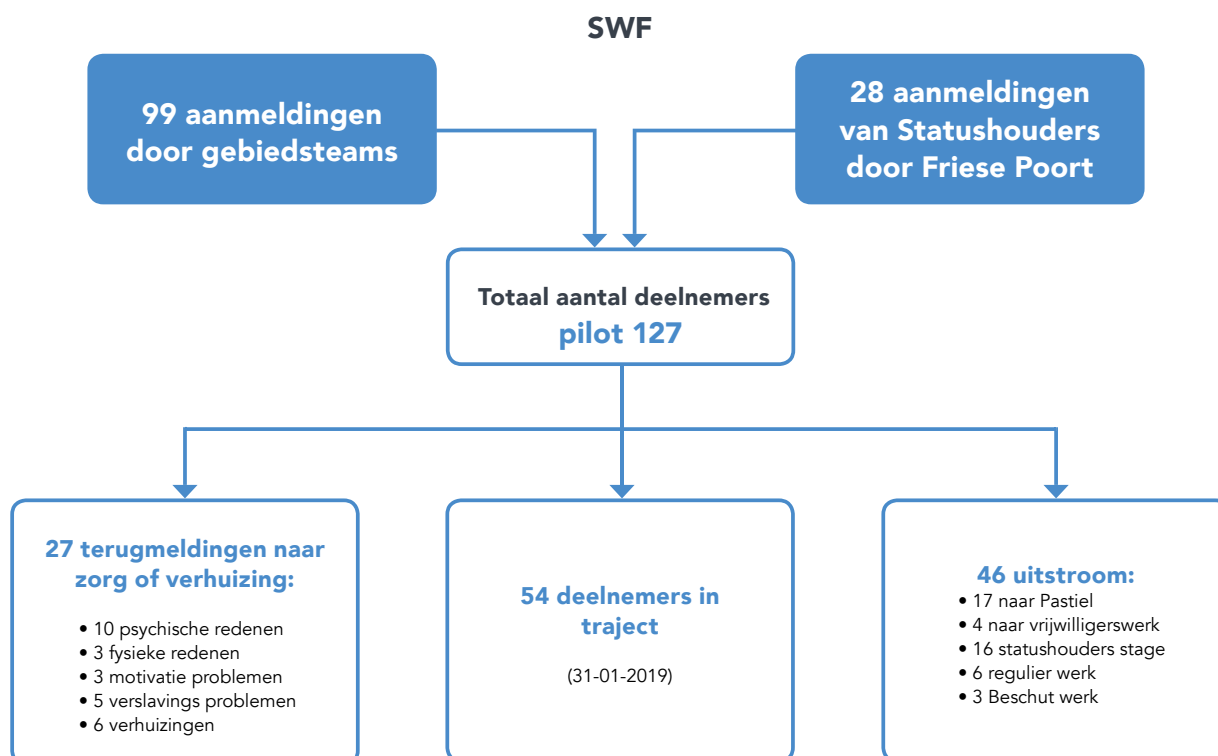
SWF

99 aanmeldingen door gebiedsteams

28 aanmeldingen van Statushouders door Friese Poort

Totaal aantal deelnemers pilot 127

27 terugmeldingen naar zorg of verhuizing:

• 10 psychische redenen
• 3 fysieke redenen
• 3 motivatie problemen
• 5 verslavings problemen
• 6 verhuizingen

54 deelnemers in traject

(31-01-2019)

46 uitstroom:
• 17 naar Pastiel
• 4 naar vrijwilligerswerk
• 16 statushouders stage
• 6 regulier werk
• 3 Beschut werk